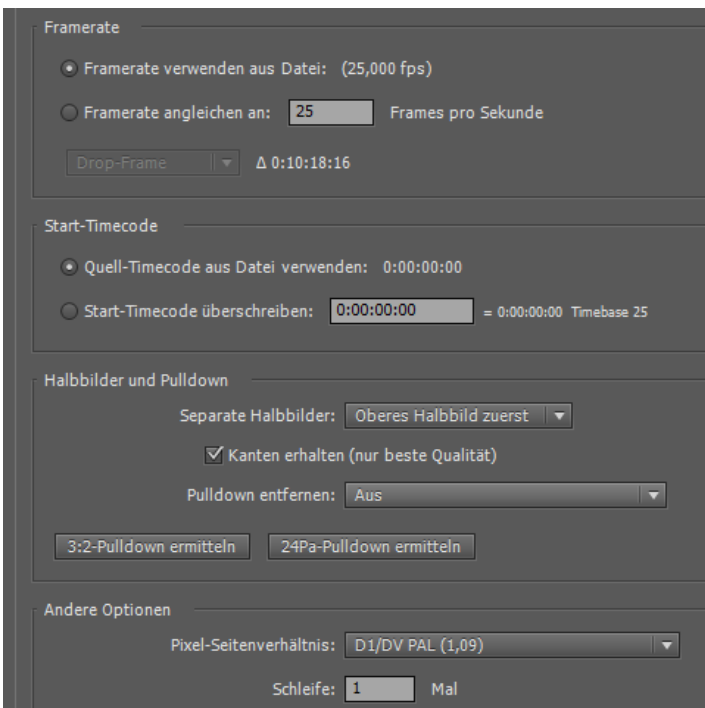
Framerate

Framerate verwenden aus Datei: (25,000 fps)

Framerate angleichen an: 25 Frames pro Sekunde

Drop-Frame Δ 0:10:18:16

Start-Timecode

Quell-Timecode aus Datei verwenden: 0:00:00:00

Start-Timecode überschreiben: 0:00:00:00 = 0:00:00:00 Timebase 25

Halbbilder und Pulldown

Separate Halbbilder: Oberes Halbbild zuerst

Kanten erhalten (nur beste Qualität)

Pulldown entfernen: Aus

3:2-Pulldown ermitteln

24Pa-Pulldown ermitteln

Andere Optionen

Pixel-Seitenverhältnis: D1/DV PAL (1,09)

Schleife: 1 Mal